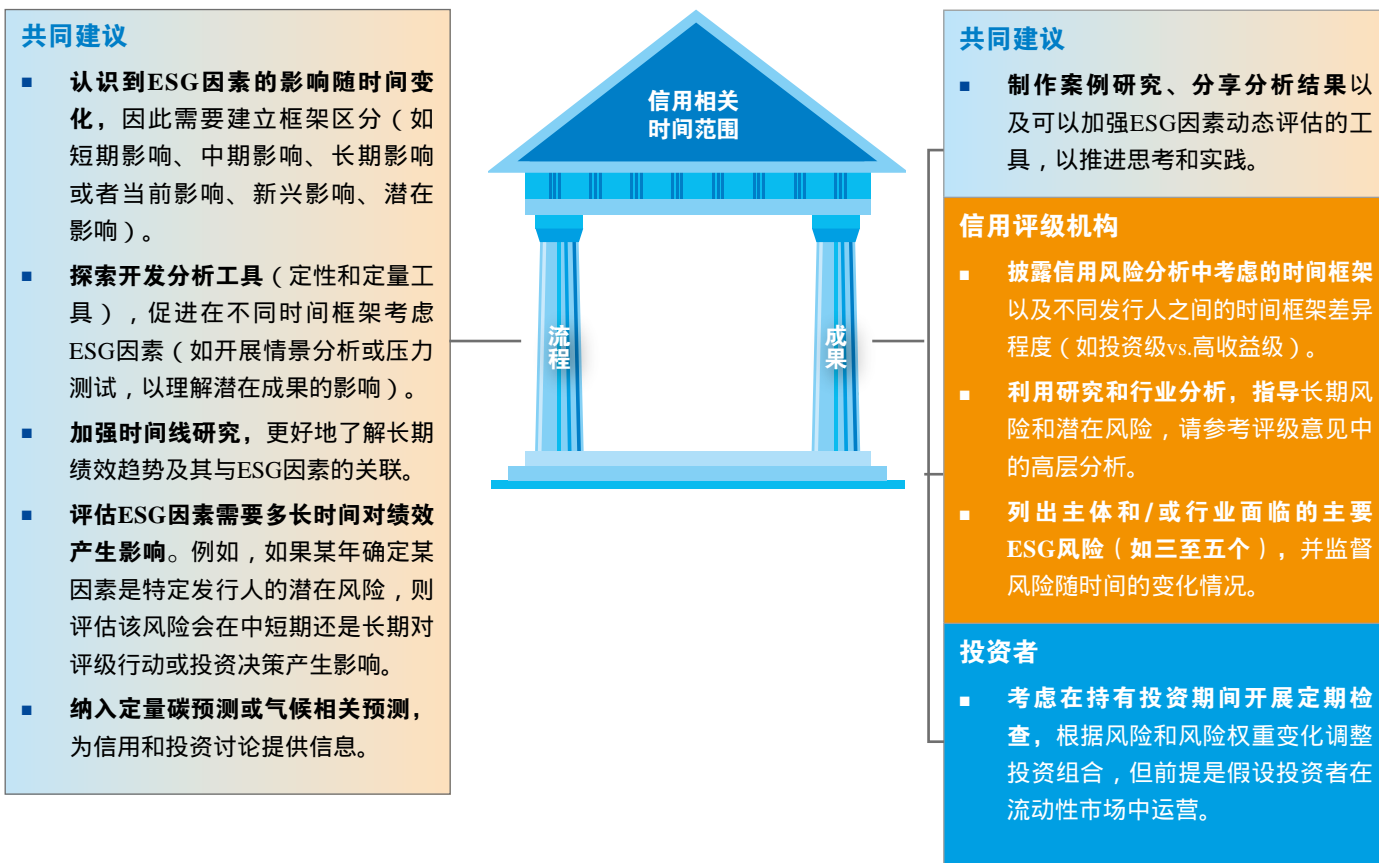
共同建议

■ 认识到ESG因素的影响随时间变化，因此需要建立框架区分（如短期影响、中期影响、长期影响或者当前影响、新兴影响、潜在影响）。

■ 探索开发分析工具（定性和定量工具），促进在不同时间框架考虑ESG因素（如开展情景分析或压力测试，以理解潜在成果的影响）。

■ 加强时间线研究，更好地了解长期绩效趋势及其与ESG因素的关联。

■ 评估ESG因素需要多长时间对绩效产生影响。例如，如果某年确定某因素是特定发行人的潜在风险，则评估该风险会在中短期还是长期对评级行动或投资决策产生影响。

■ 纳入定量碳预测或气候相关预测，为信用和投资讨论提供信息。

信用相关时间范围

流程

成果

共同建议

■ 制作案例研究、分享分析结果以及可以加强ESG因素动态评估的工具，以推进思考和实践。

信用评级机构

■ 披露信用风险分析中考虑的时间框架以及不同发行人之间的时间框架差异程度（如投资级vs.高收益级）。

■ 利用研究和行业分析，指导长期风险和潜在风险，请参考评级意见中的高层分析。

■ 列出主体和/或行业面临的主要ESG风险（如三至五个），并监督风险随时间的变化情况。

投资者

■ 考虑在持有投资期间开展定期检查，根据风险和风险权重变化调整投资组合，但前提是假设投资者在流动性市场中运营。